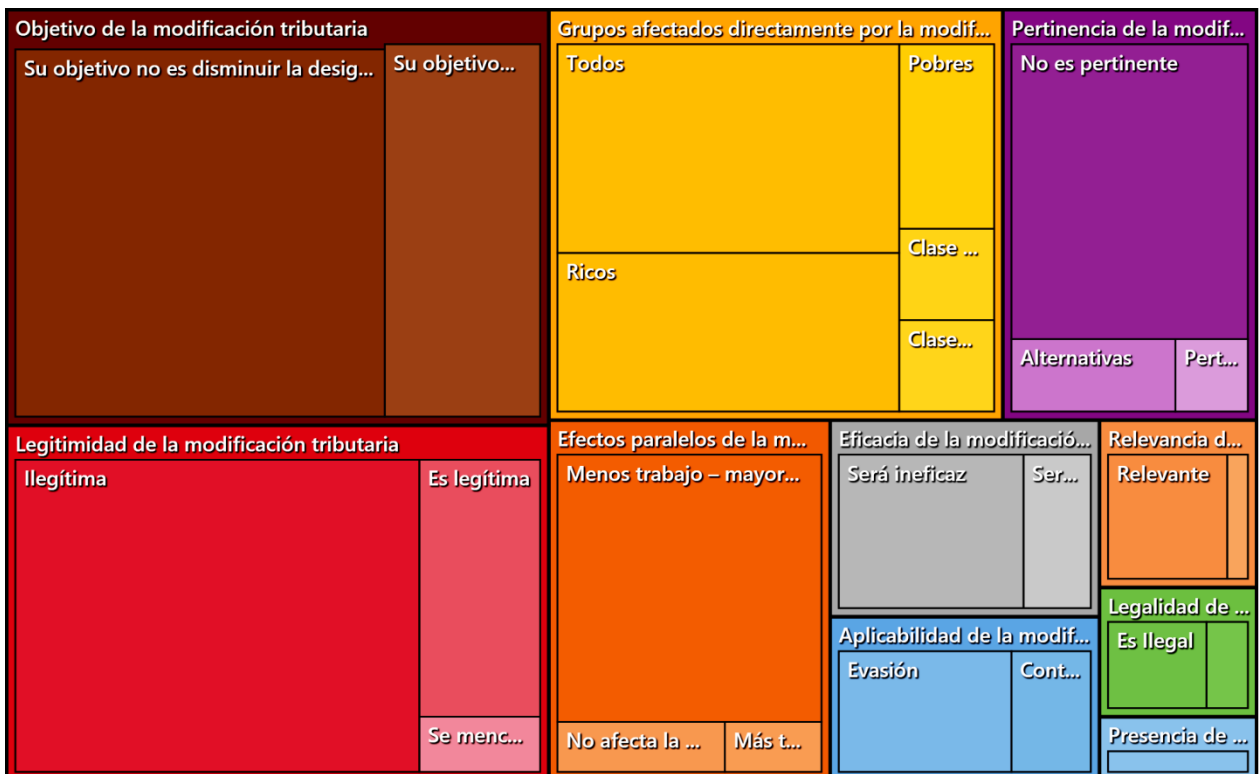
Objetivo de la modificación tributaria
Su objetivo no es disminuir la desig...
Su objetivo...

Grupos afectados directamente por la modif...
Todos
Pobres
Clase ...
Ricos
Clase...

Pertinencia de la modif...
No es pertinente
Alternativas
Pert...

Legitimidad de la modificación tributaria
Ilegítima
Es legítima
Se menc...

Efectos paralelos de la m...
Menos trabajo – mayor...
No afecta la ...
Más t...

Eficacia de la modificació...
Será ineficaz
Ser...

Aplicabilidad de la modif...
Evasión
Cont...

Relevancia d...
Relevante

Legalidad de ...
Es ilegal

Presencia de ...